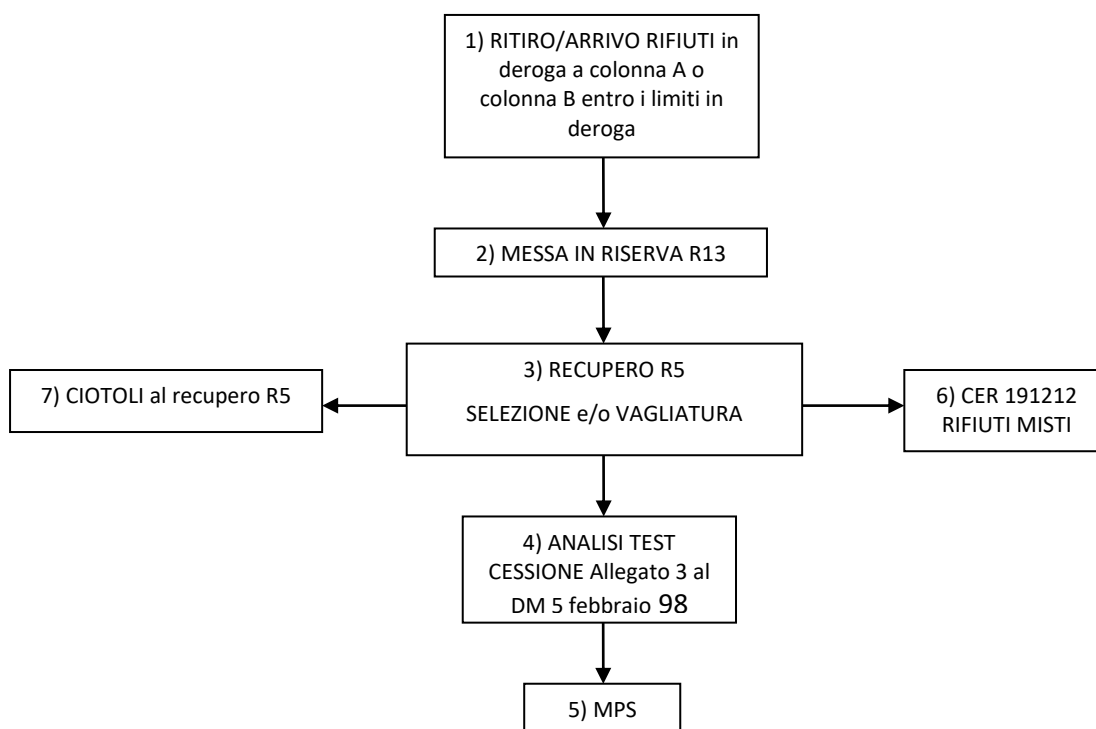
1) RITIRO/ARRIVO RIFIUTI in deroga a colonna A o colonna B entro i limiti in deroga

2) MESSA IN RISERVA R13

3) RECUPERO R5

SELEZIONE e/o VAGLIATURA

7) CIOTOLI al recupero R5

6) CER 191212 RIFIUTI MISTI

4) ANALISI TEST CESSIONE Allegato 3 al DM 5 febbraio 98

5) MPS